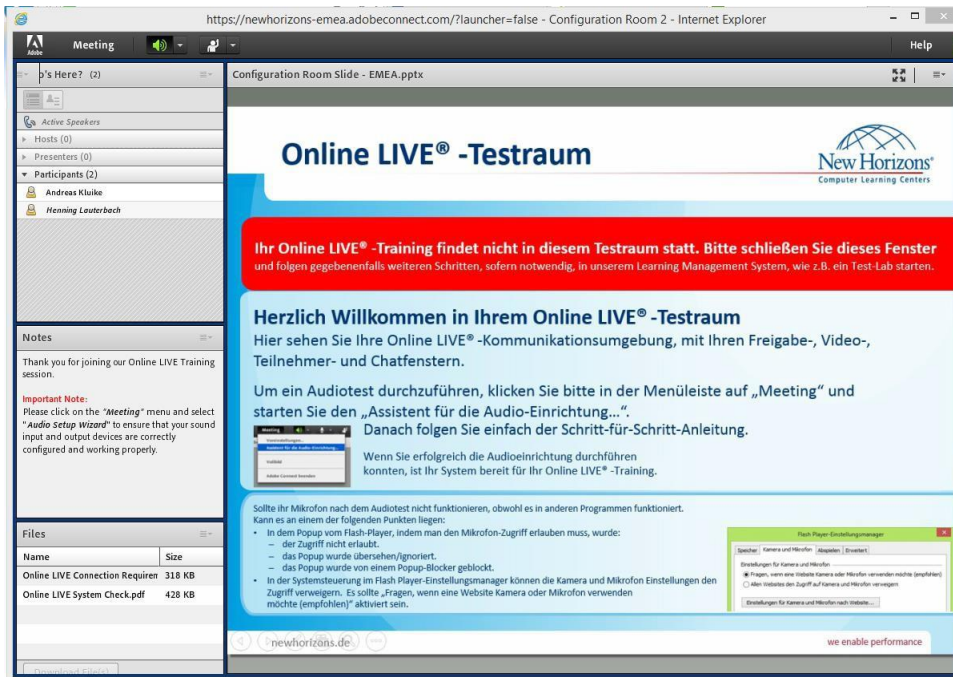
https://newhorizons-emea.adobeconnect.com/?launcher=false - Configuration Room 2 - Internet Explorer

Adobe Meeting Help

o's Here? (2)

Active Speakers
Hosts (0)
Presenters (0)
Participants (2)
Andreas Kluike
Henning Lauterbach

Notes

Thank you for joining our Online LIVE Training session.

Important Note:
Please click on the "Meeting" menu and select "Audio Setup Wizard" to ensure that your sound input and output devices are correctly configured and working properly.

Files

| Name | Size |
|---|---|
| Online LIVE Connection Requiren | 318 KB |
| Online LIVE System Check.pdf | 428 KB |

Download File(s)

Configuration Room Slide - EMEA.pptx

Online LIVE® -Testraum

New Horizons®
Computer Learning Centers

Ihr Online LIVE® -Training findet nicht in diesem Testraum statt. Bitte schließen Sie dieses Fenster und folgen gegebenenfalls weiteren Schritten, sofern notwendig, in unserem Learning Management System, wie z.B. ein Test-Lab starten.

Herzlich Willkommen in Ihrem Online LIVE® -Testraum
Hier sehen Sie Ihre Online LIVE® -Kommunikationsumgebung, mit Ihren Freigabe-, Video-, Teilnehmer- und Chatfenstern.

Um ein Audiotest durchzuführen, klicken Sie bitte in der Menüleiste auf „Meeting" und starten Sie den „Assistent für die Audio-Einrichtung…".
Danach folgen Sie einfach der Schritt-für-Schritt-Anleitung.

Meeting
Assistent für die Audio-Einrichtung

Wenn Sie erfolgreich die Audioeinrichtung durchführen konnten, ist Ihr System bereit für Ihr Online LIVE® -Training.

Sollte ihr Mikrofon nach dem Audiotest nicht funktionieren, obwohl es in anderen Programmen funktioniert. Kann es an einem der folgenden Punkten liegen:
• In dem Popup vom Flash-Player, indem man den Mikrofon-Zugriff erlauben muss, wurde:
– der Zugriff nicht erlaubt.
– das Popup wurde übersehen/ignoriert.
– das Popup wurde von einem Popup-Blocker geblockt.
• In der Systemsteuerung im Flash Player-Einstellungsmanager können die Kamera und Mikrofon Einstellungen den Zugriff verweigern. Es sollte „Fragen, wenn eine Website Kamera oder Mikrofon verwenden möchte (empfohlen)" aktiviert sein.

Flash Player-Einstellungsmanager
Speicher Kamera und Mikrofon Abspielen Erweitert
Einstellungen für Kamera und Mikrofon
Fragen, wenn eine Website Kamera oder Mikrofon verwenden möchte (empfohlen)
Allen Websites den Zugriff auf Kamera und Mikrofon verweigern
Einstellungen für Kamera und Mikrofon nach Website...

newhorizons.de
we enable performance